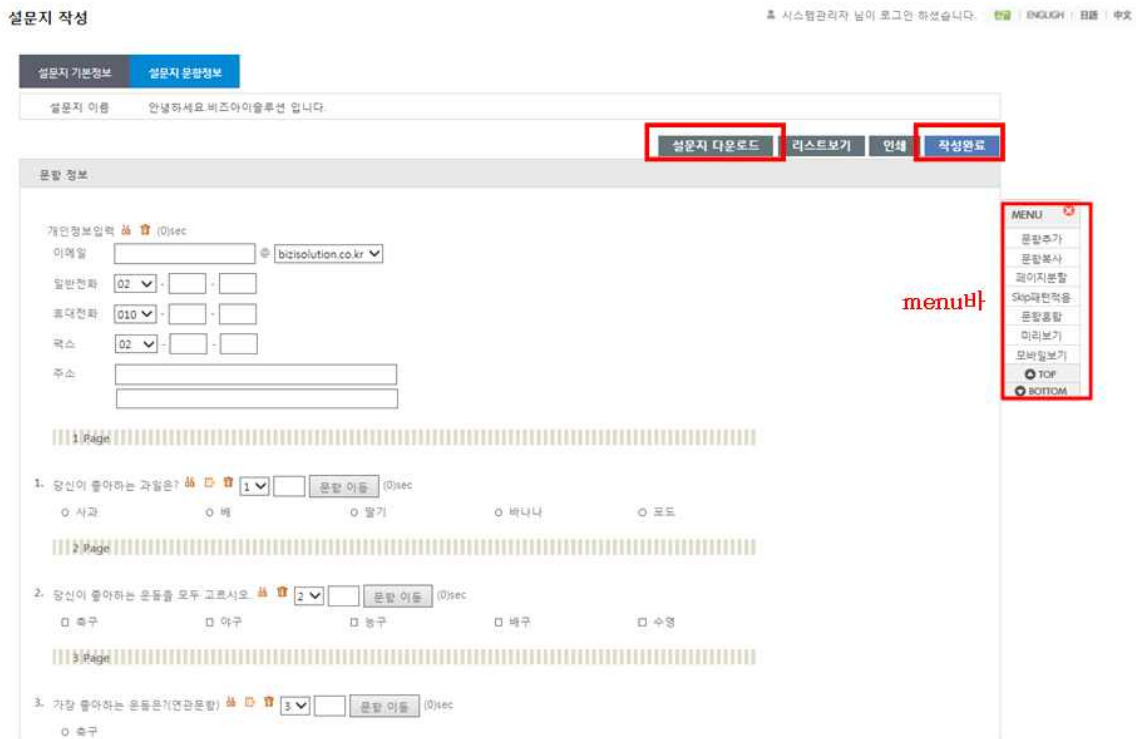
설문지 작성

시스템관리자 님이 로그인 하셨습니다. 한글 | ENGLISH | 日語 | 中文

설문지 기본정보 설문지 문항정보

설문지 이름 안녕하세요.비즈아이솔루션 입니다.

설문지 다운로드 리스트보기 인쇄 작성완료

문항 정보

개인정보입력 (0)sec

이메일 @ bizisolution.co.kr

일반전화 02 - -

휴대전화 010 - -

팩스 02 - -

주소

1 Page

1. 당신이 좋아하는 과일은? 1 문항 이동 (0)sec

○ 사과 ○ 배 ○ 딸기 ○ 바나나 ○ 포도

2 Page

2. 당신이 좋아하는 운동을 모두 고르시오. 2 문항 이동 (0)sec

☐ 축구 ☐ 야구 ☐ 농구 ☐ 배구 ☐ 수영

3 Page

3. 가장 좋아하는 운동은?(연관문항) 3 문항 이동 (0)sec

○ 축구

MENU
문항추가
문항복사
페이지분할
Skip패턴적용
문항통합
미리보기
모바일보기
TOP
BOTTOM

menu바